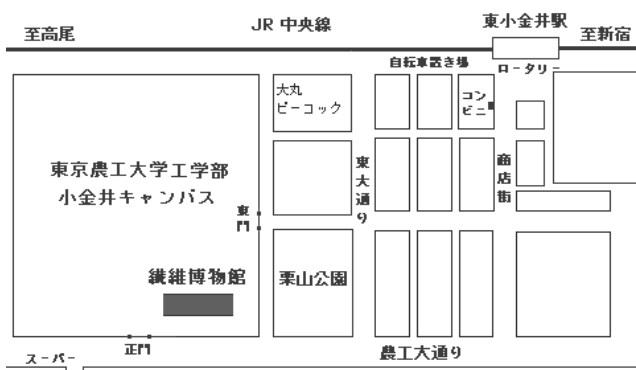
至高尾

JR 中央線

東小金井駅

至新宿

自転車置き場

ロータリー

大丸
ピーコック

コンビニ

東京農工大学工学部
小金井キャンパス

東大通り

商店街

東門

繊維博物館

栗山公園

スーパー

正門

農工大通り